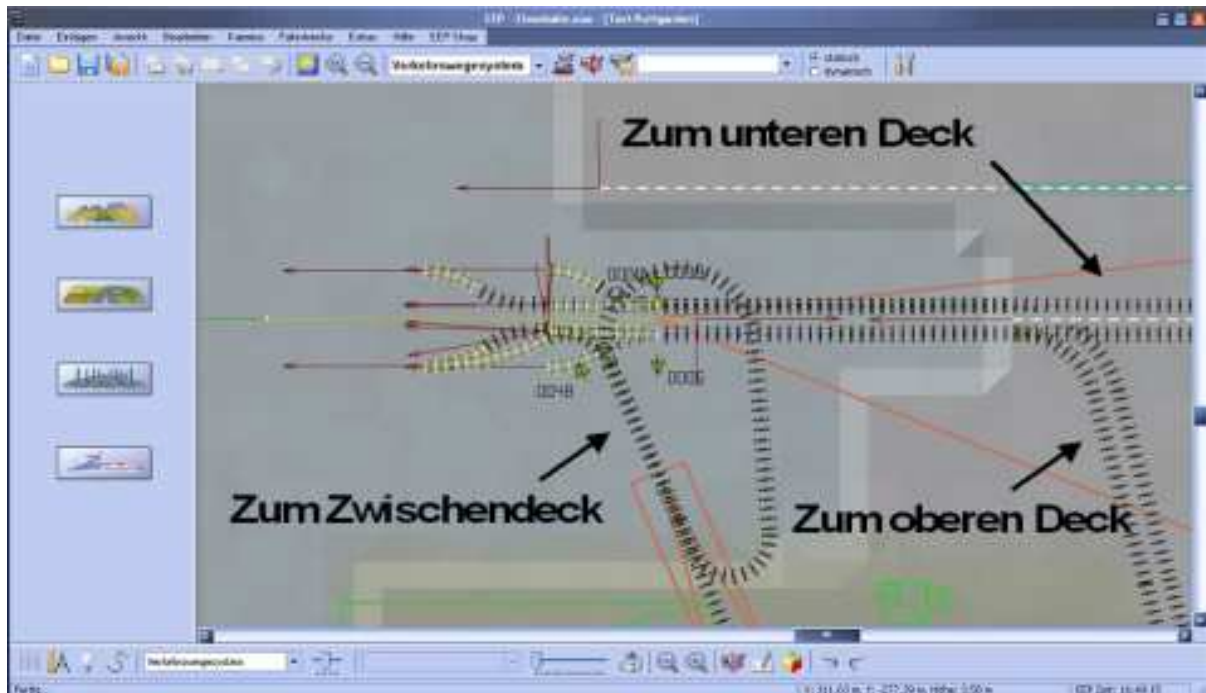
EEP - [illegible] - [Text Aufgaben]

Datei Einfügen Ansicht Bearbeiten Kamera Fahrbetrieb Extras Hilfe EEP Shop

Verkehrswegesystem

statisch
dynamisch

Zum unteren Deck

0248

Zum Zwischendeck

Zum oberen Deck

Verkehrswegesystem

Fertig

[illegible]

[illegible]